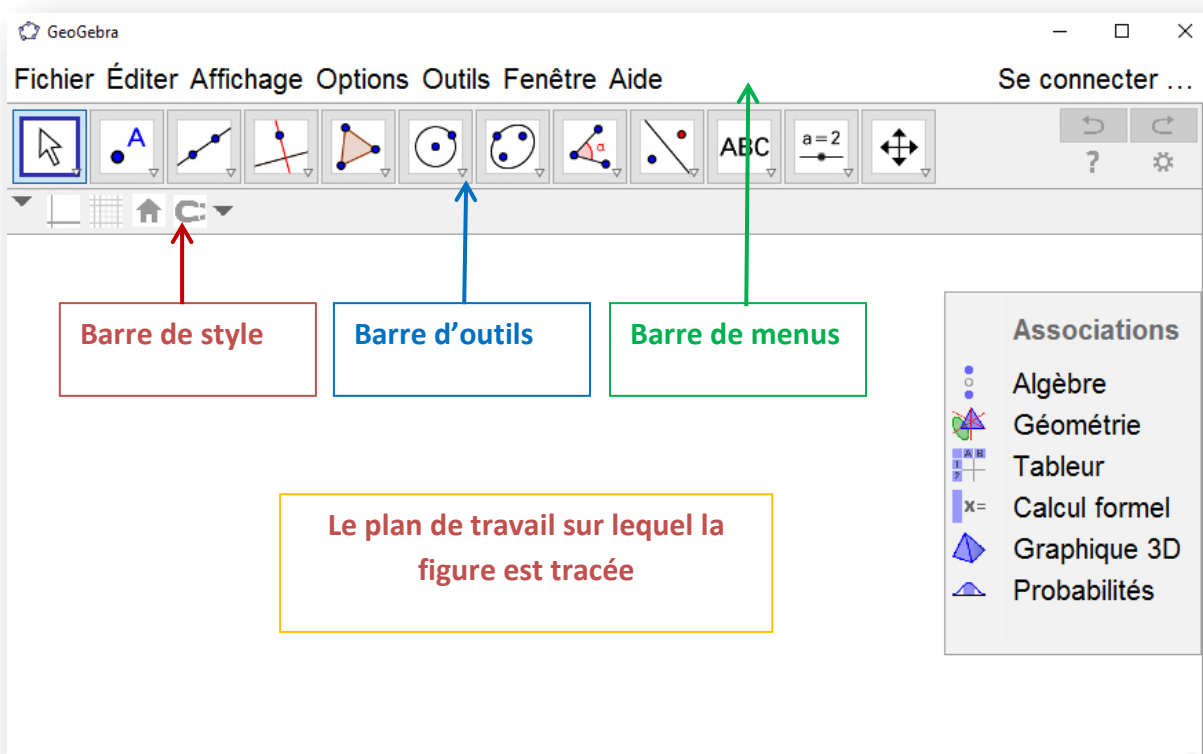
GeoGebra

Fichier Éditer Affichage Options Outils Fenêtre Aide

Se connecter ...

ABC

a = 2

?

Barre de style

Barre d’outils

Barre de menus

Associations

Algèbre

Géométrie

Tableur

Calcul formel

Graphique 3D

Probabilités

Le plan de travail sur lequel la figure est tracée